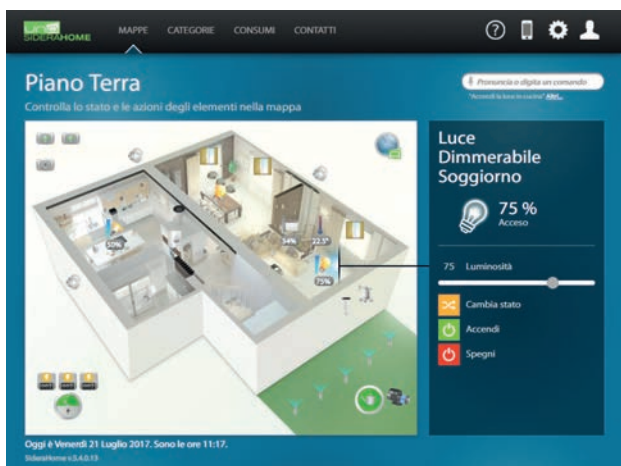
SIDERAHOME

MAPPE CATEGORIE CONSUMI CONTATTI

Piano Terra

Controlla lo stato e le azioni degli elementi nella mappa

Pronuncia o digita un comando

"Accendi la luce in cucina" Altri...

50%

34% 22.5°

75%

Luce Dimmerabile Soggiorno

75 %

Acceso

75 Luminosità

Cambia stato

Accendi

Spegni

Oggi è Venerdì 21 Luglio 2017. Sono le ore 11:17.

SideraHome v.5.4.0.13